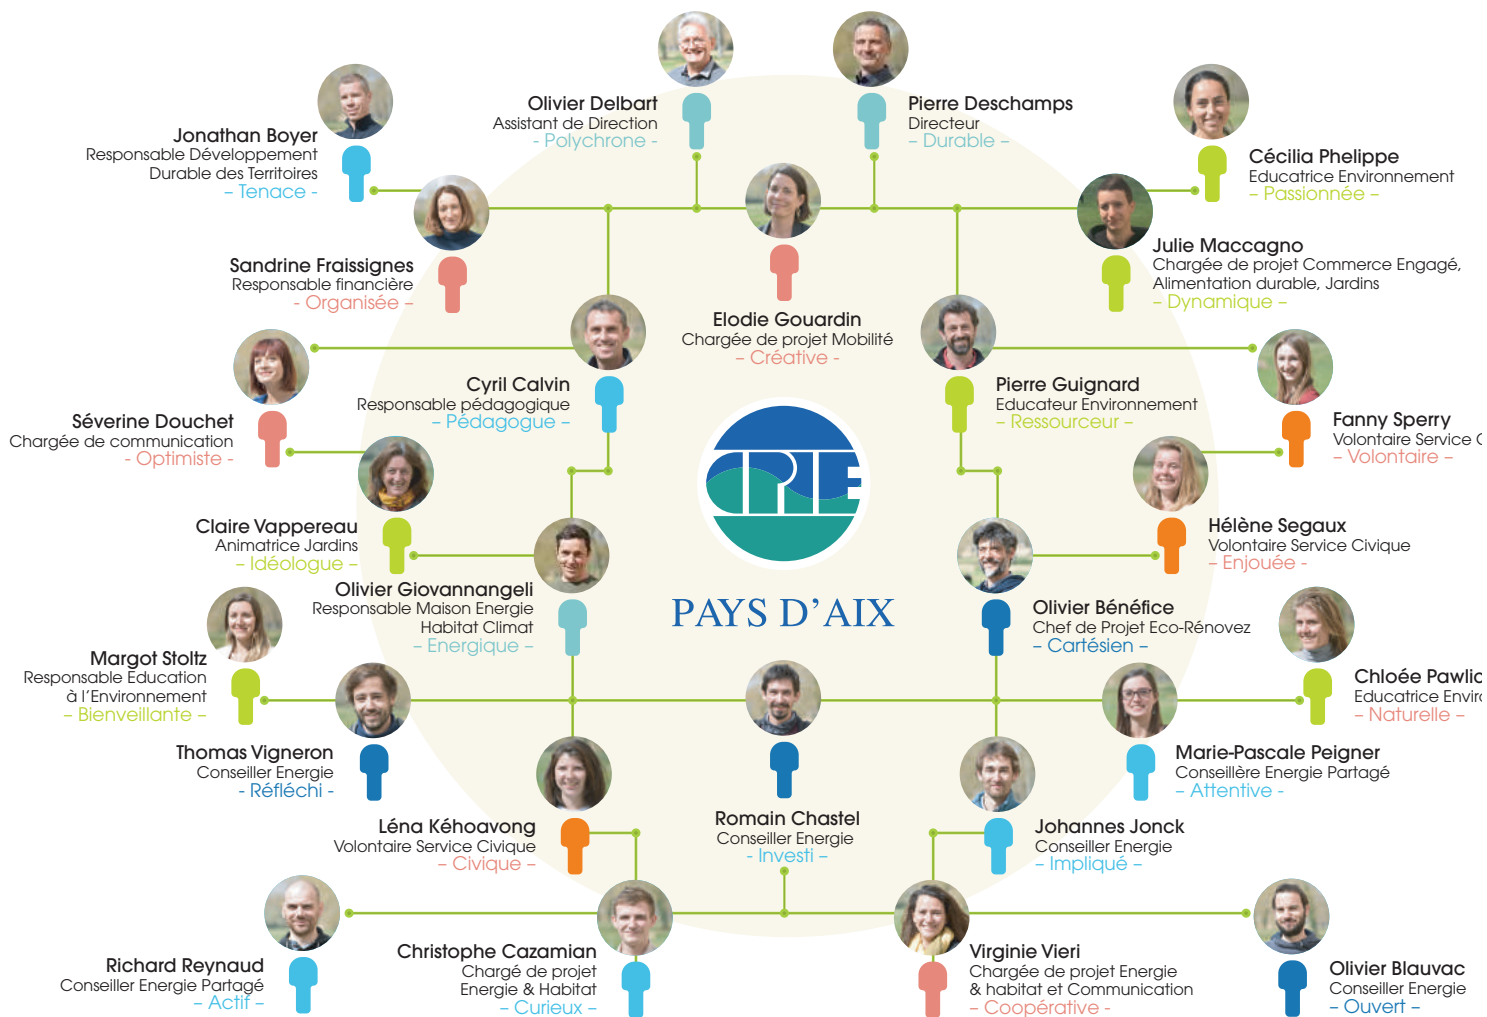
Olivier Delbart
Assistant de Direction
- Polychrone -

Pierre Deschamps
Directeur
- Durable -

Jonathan Boyer
Responsable Développement Durable des Territoires
- Tenace -

Cécilia Phelippe
Educatrice Environnement
- Passionnée -

Julie Maccagno
Chargée de projet Commerce Engagé, Alimentation durable, Jardins
- Dynamique -

Sandrine Fraissignes
Responsable financière
- Organisée -

Elodie Gouardin
Chargée de projet Mobilité
- Créative -

Séverine Douchet
Chargée de communication
- Optimiste -

Cyril Calvin
Responsable pédagogique
- Pédagogue -

Pierre Guignard
Educateur Environnement
- Ressourceur -

Fanny Sperry
Volontaire Service C
- Volontaire -

Hélène Segaux
Volontaire Service Civique
- Enjouée -

Claire Vappereau
Animatrice Jardins
- Idéologue -

CPIE

PAYS D'AIX

Olivier Giovannangeli
Responsable Maison Energie Habitat Climat
- Energique -

Olivier Bénéfice
Chef de Projet Eco-Rénovez
- Cartésien -

Margot Stoltz
Responsable Education à l'Environnement
- Bienveillante -

Chloée Pawlic
Educatrice Envir
- Naturelle -

Thomas Vigneron
Conseiller Energie
- Réfléchi -

Marie-Pascale Peigner
Conseillère Energie Partagé
- Attentive -

Léna Kéhoavong
Volontaire Service Civique
- Civique -

Romain Chastel
Conseiller Energie
- Investi -

Johannes Jonck
Conseiller Energie
- Impliqué -

Richard Reynaud
Conseiller Energie Partagé
- Actif -

Christophe Cazamian
Chargé de projet Energie & Habitat
- Curieux -

Virginie Vieri
Chargée de projet Energie & habitat et Communication
- Coopérative -

Olivier Blauvac
Conseiller Energie
- Ouvert -